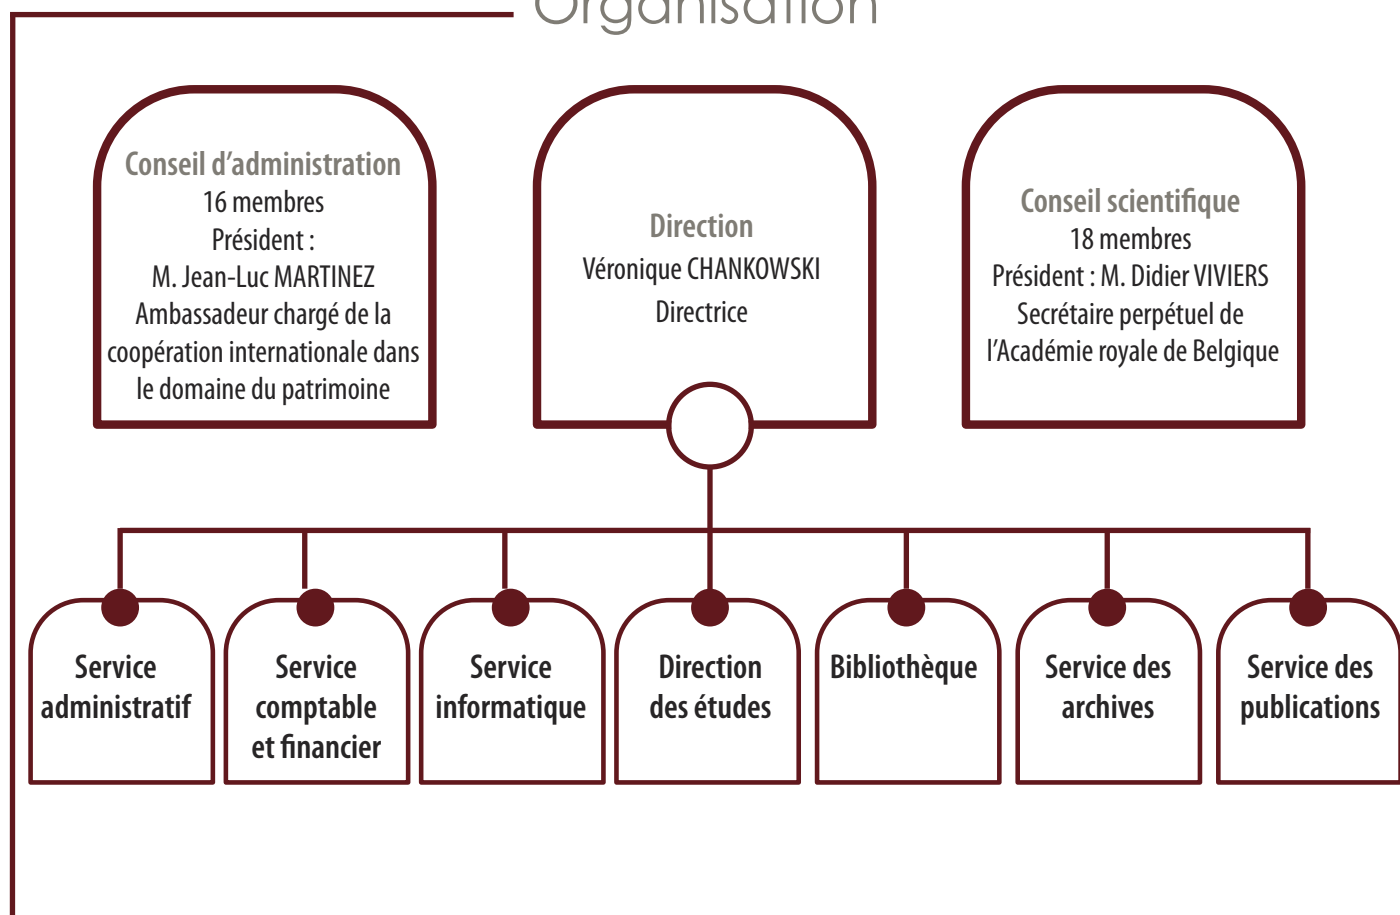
Organisation

Conseil d'administration
16 membres
Président :
M. Jean-Luc MARTINEZ
Ambassadeur chargé de la coopération internationale dans le domaine du patrimoine

Direction
Véronique CHANKOWSKI
Directrice

Conseil scientifique
18 membres
Président : M. Didier VIVIERS
Secrétaire perpétuel de l'Académie royale de Belgique

Service administratif

Service comptable et financier

Service informatique

Direction des études

Bibliothèque

Service des archives

Service des publications